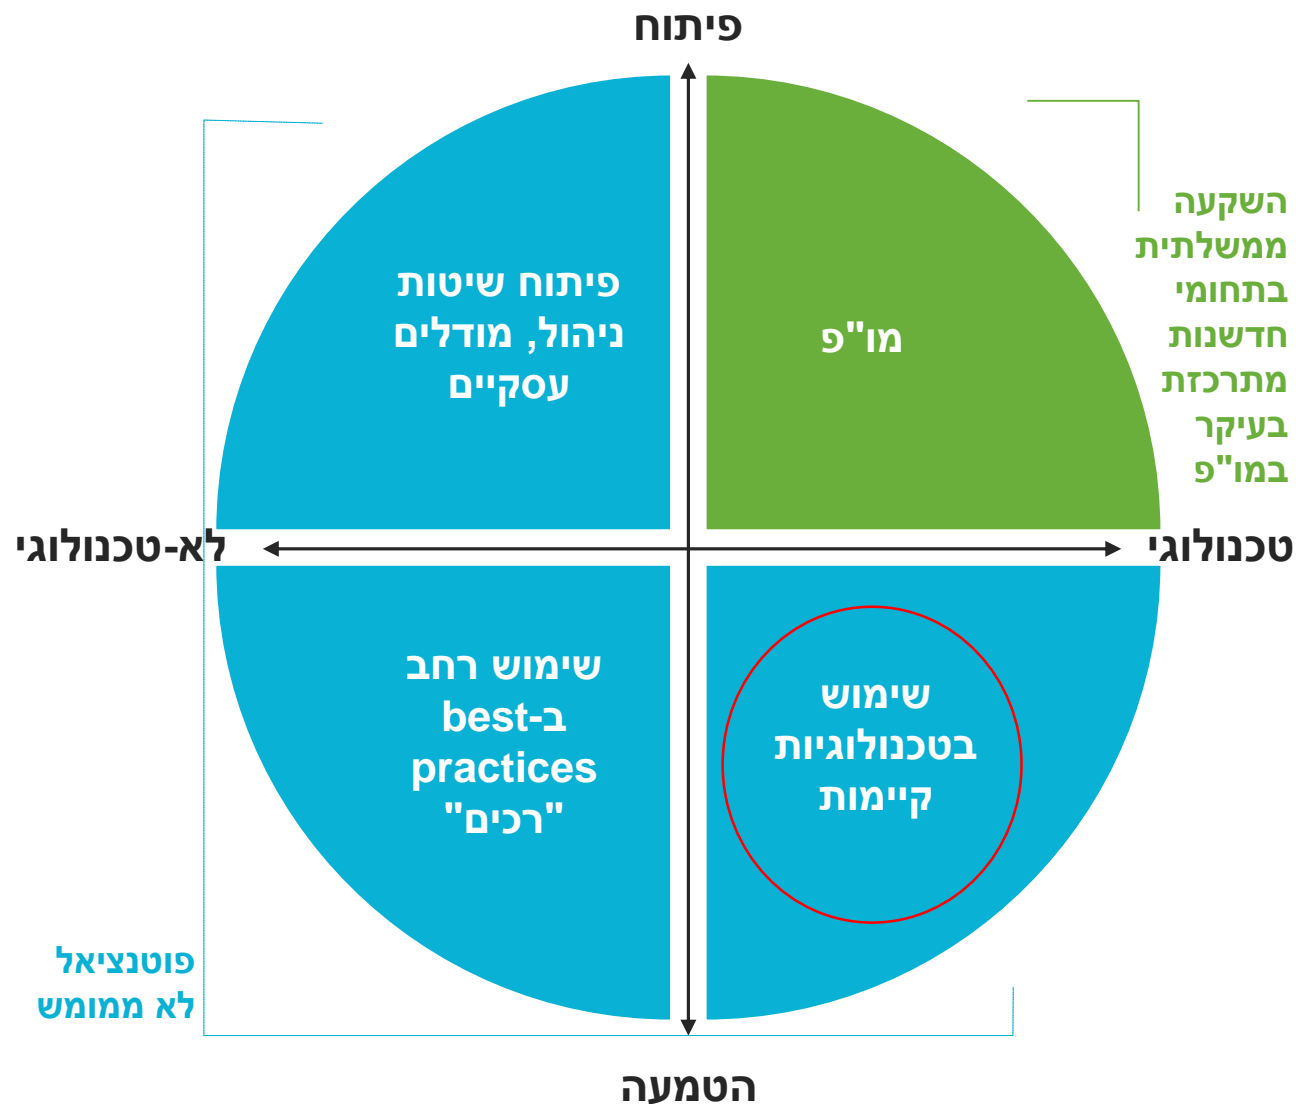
פיתוח

השקעה ממשלתית בתחומי חדשנות מתרכזת בעיקר במו"פ

פיתוח שיטות ניהול, מודלים עסקיים

מו"פ

לא-טכנולוגי

טכנולוגי

שימוש רחב ב-best practices "רכים"

שימוש בטכנולוגיות קיימות

פוטנציאל לא ממומש

הטמעה